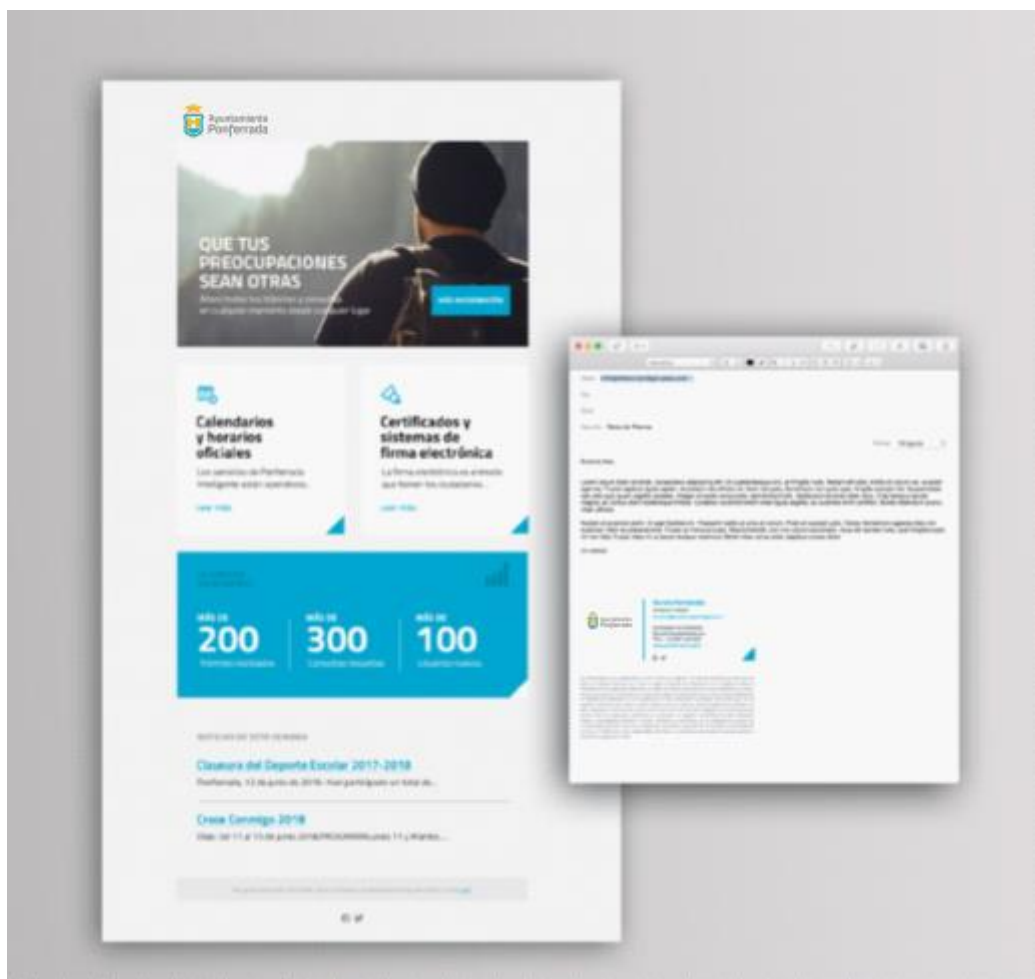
Ayuntamiento Ponferrada

QUE TUS PREOCUPACIONES SEAN OTRAS

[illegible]

MÁS INFORMACIÓN

Calendarios y horarios oficiales

Los servicios de Ponferrada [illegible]

LEER MÁS

Certificados y sistemas de firma electrónica

La firma electrónica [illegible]

LEER MÁS

MÁS DE 200 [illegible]

MÁS DE 300 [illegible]

MÁS DE 100 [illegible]

NOTICIAS DE ESTA SEMANA

Clausura del Deporte Escolar 2017-2018

Ponferrada, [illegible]

Crece Conmigo 2018

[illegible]

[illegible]

Ayuntamiento Ponferrada

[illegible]